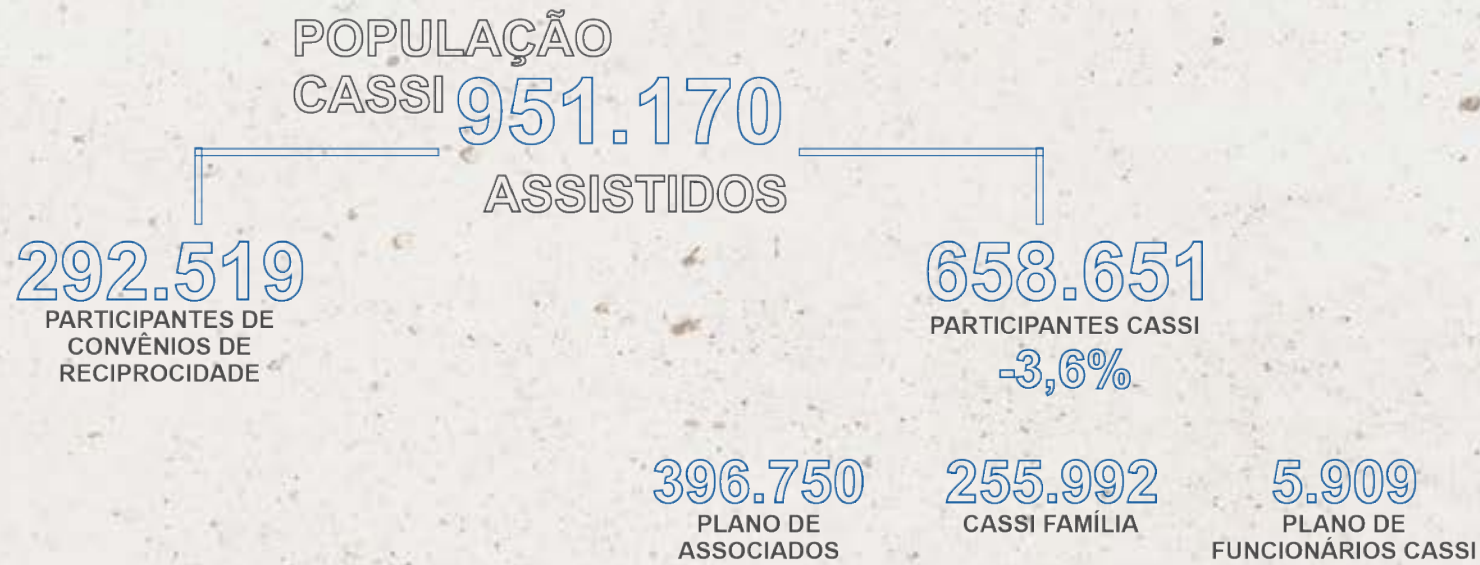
POPULAÇÃO CASSI 951.170 ASSISTIDOS

292.519
PARTICIPANTES DE CONVÊNIOS DE RECIPROCIDADE

658.651
PARTICIPANTES CASSI
-3,6%

396.750
PLANO DE ASSOCIADOS

255.992
CASSI FAMÍLIA

5.909
PLANO DE FUNCIONÁRIOS CASSI